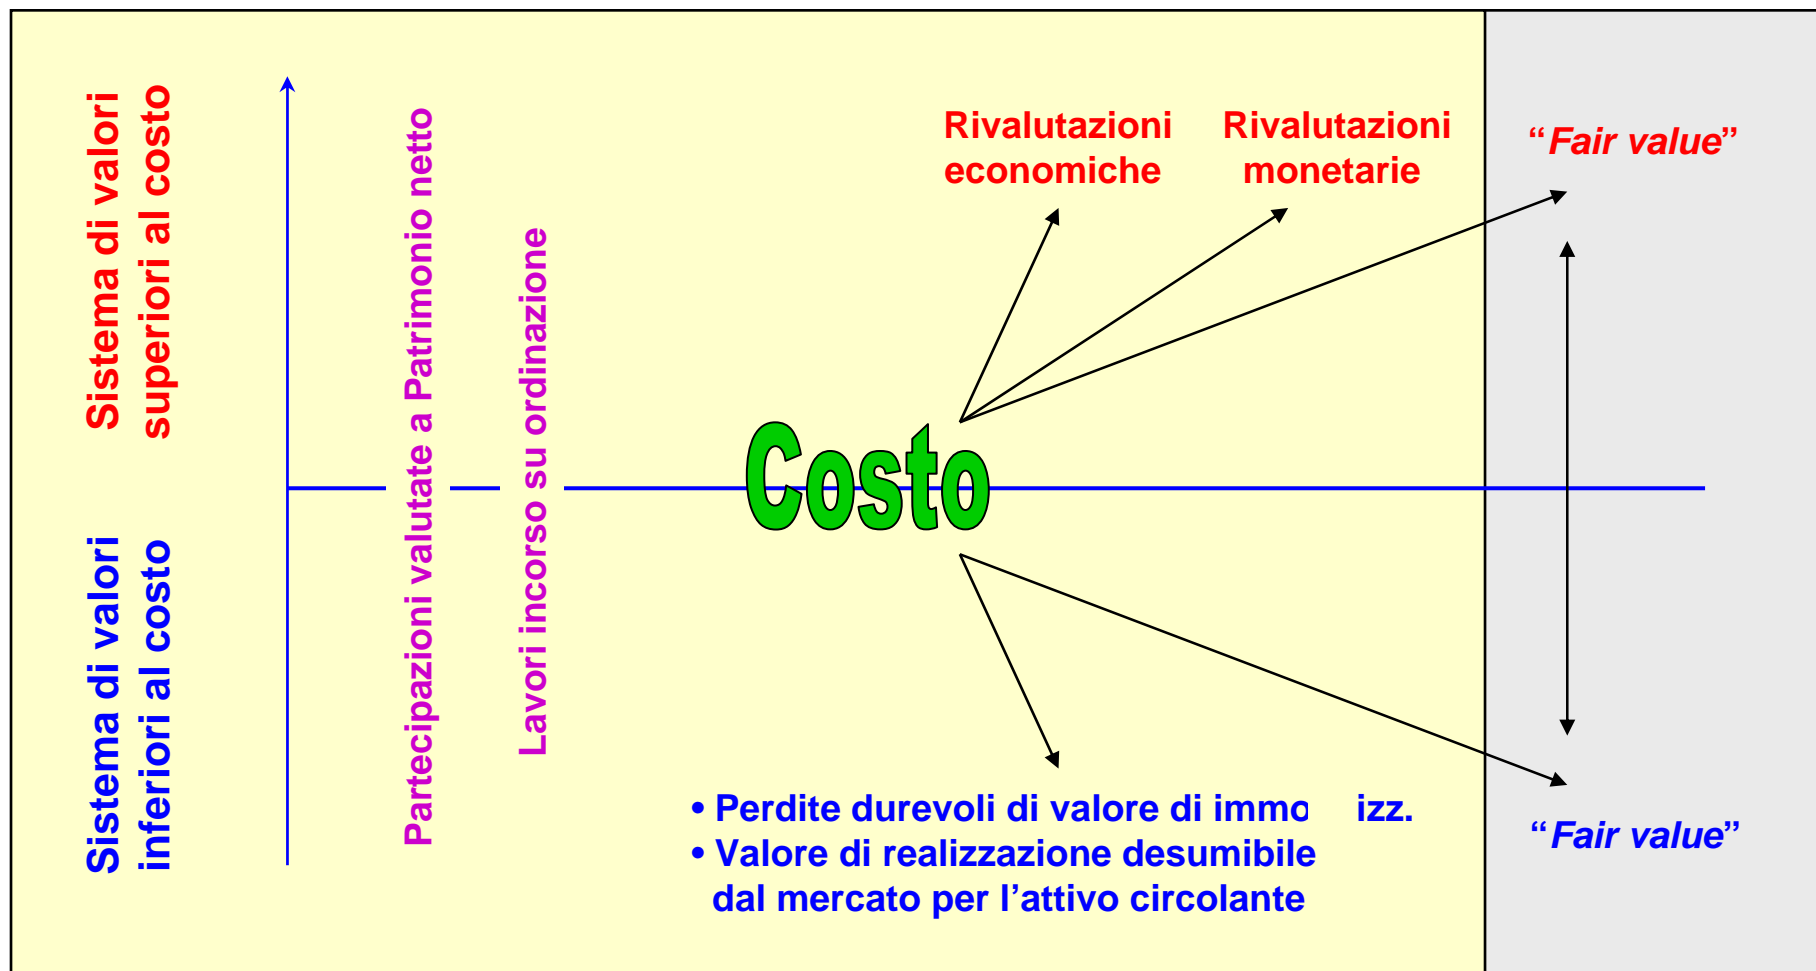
Sistema di valori superiori al costo

Sistema di valori inferiori al costo

Partecipazioni valutate a Patrimonio netto

Lavori incorso su ordinazione

Rivalutazioni economiche

Rivalutazioni monetarie

"Fair value"

Costo

• Perdite durevoli di valore di immo izz.
• Valore di realizzazione desumibile dal mercato per l'attivo circolante

"Fair value"